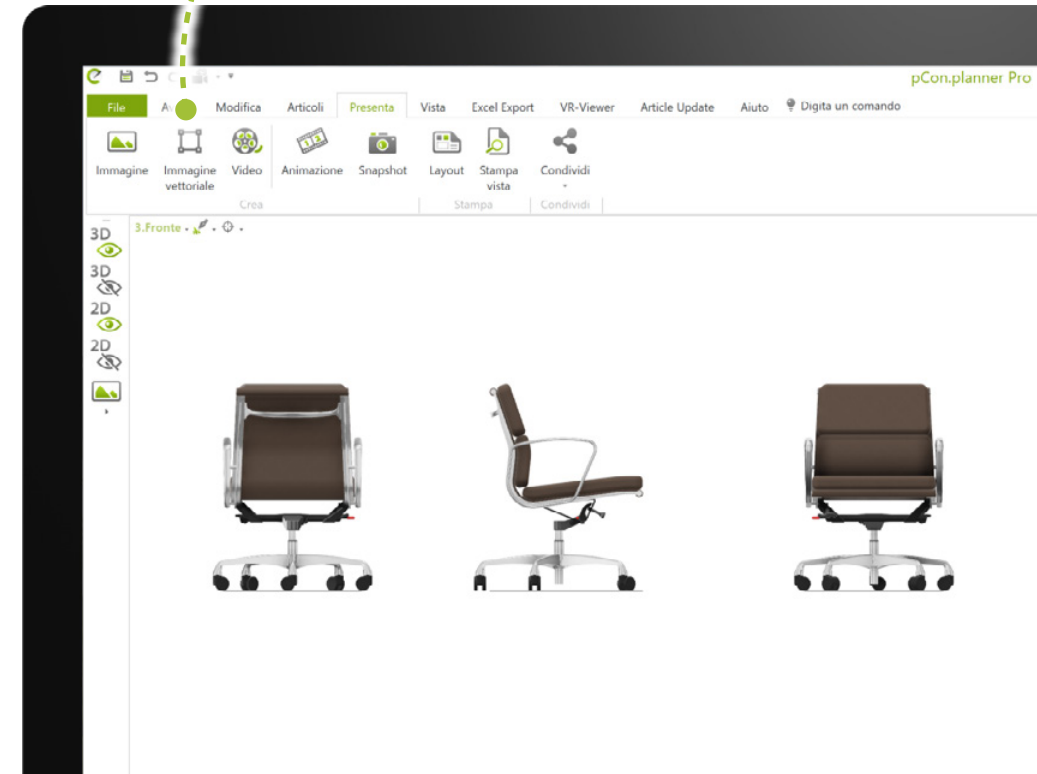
pCon.planner Pro

File A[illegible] Modifica Articoli Presenta Vista Excel Export VR-Viewer Article Update Aiuto Digita un comando

Immagine Immagine vettoriale Video Animazione Snapshot Layout Stampa vista Condividi

Crea Stampa Condividi

3.Fronte

3D
3D
2D
2D